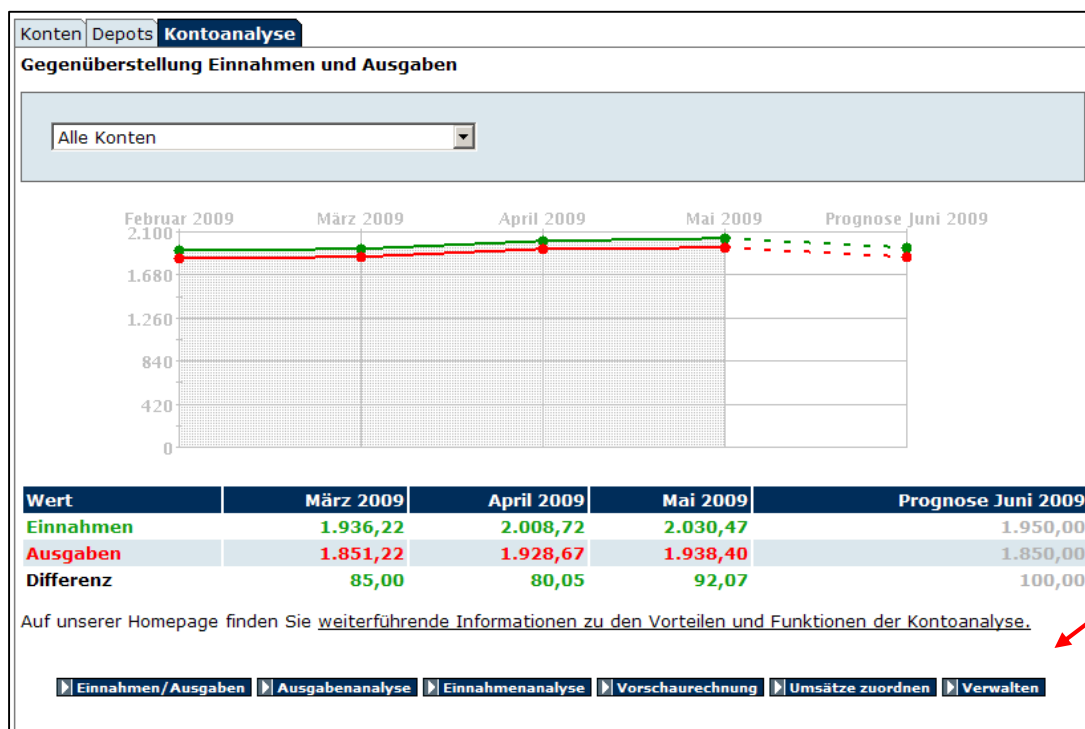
Konten Depots Kontoanalyse

Gegenüberstellung Einnahmen und Ausgaben

Alle Konten

Februar 2009 März 2009 April 2009 Mai 2009 Prognose Juni 2009

2.100
1.680
1.260
840
420
0

| Wert | März 2009 | April 2009 | Mai 2009 | Prognose Juni 2009 |
|---|---|---|---|---|
| Einnahmen | 1.936,22 | 2.008,72 | 2.030,47 | 1.950,00 |
| Ausgaben | 1.851,22 | 1.928,67 | 1.938,40 | 1.850,00 |
| Differenz | 85,00 | 80,05 | 92,07 | 100,00 |

Auf unserer Homepage finden Sie weiterführende Informationen zu den Vorteilen und Funktionen der Kontoanalyse.

Einnahmen/Ausgaben Ausgabenanalyse Einnahmenanalyse Vorschaurechnung Umsätze zuordnen Verwalten